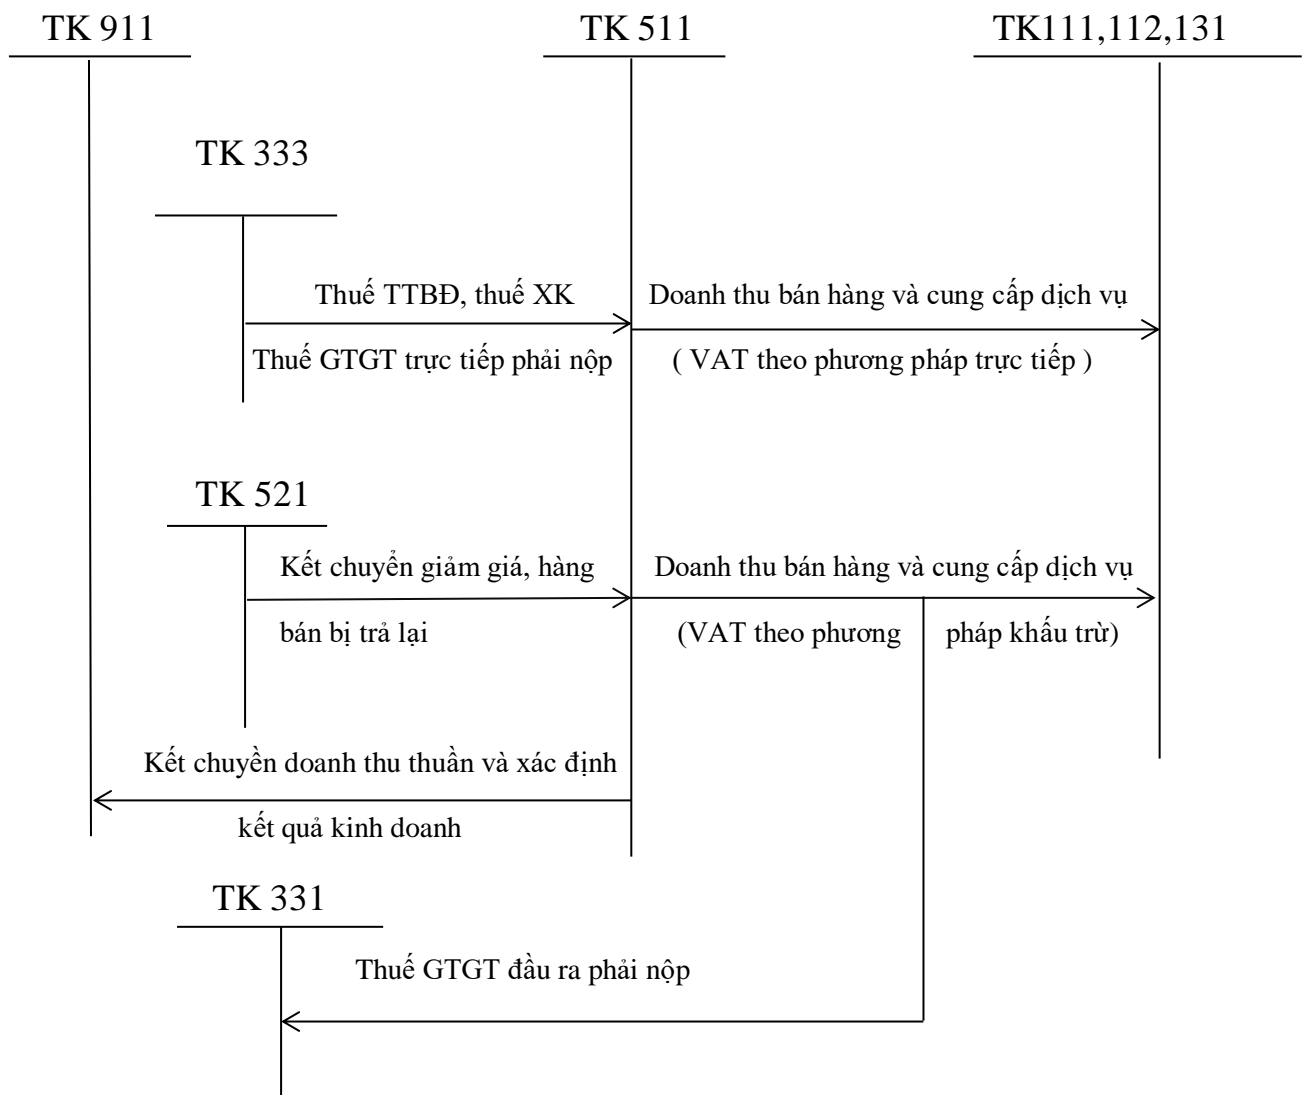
TK 911

TK 511

TK111,112,131

TK 333

Thuế TTBĐ, thuế XK

Thuế GTGT trực tiếp phải nộp

Doanh thu bán hàng và cung cấp dịch vụ

( VAT theo phương pháp trực tiếp )

TK 521

Kết chuyển giảm giá, hàng bán bị trả lại

Doanh thu bán hàng và cung cấp dịch vụ

(VAT theo phương pháp khấu trừ)

Kết chuyền doanh thu thuần và xác định kết quả kinh doanh

TK 331

Thuế GTGT đầu ra phải nộp